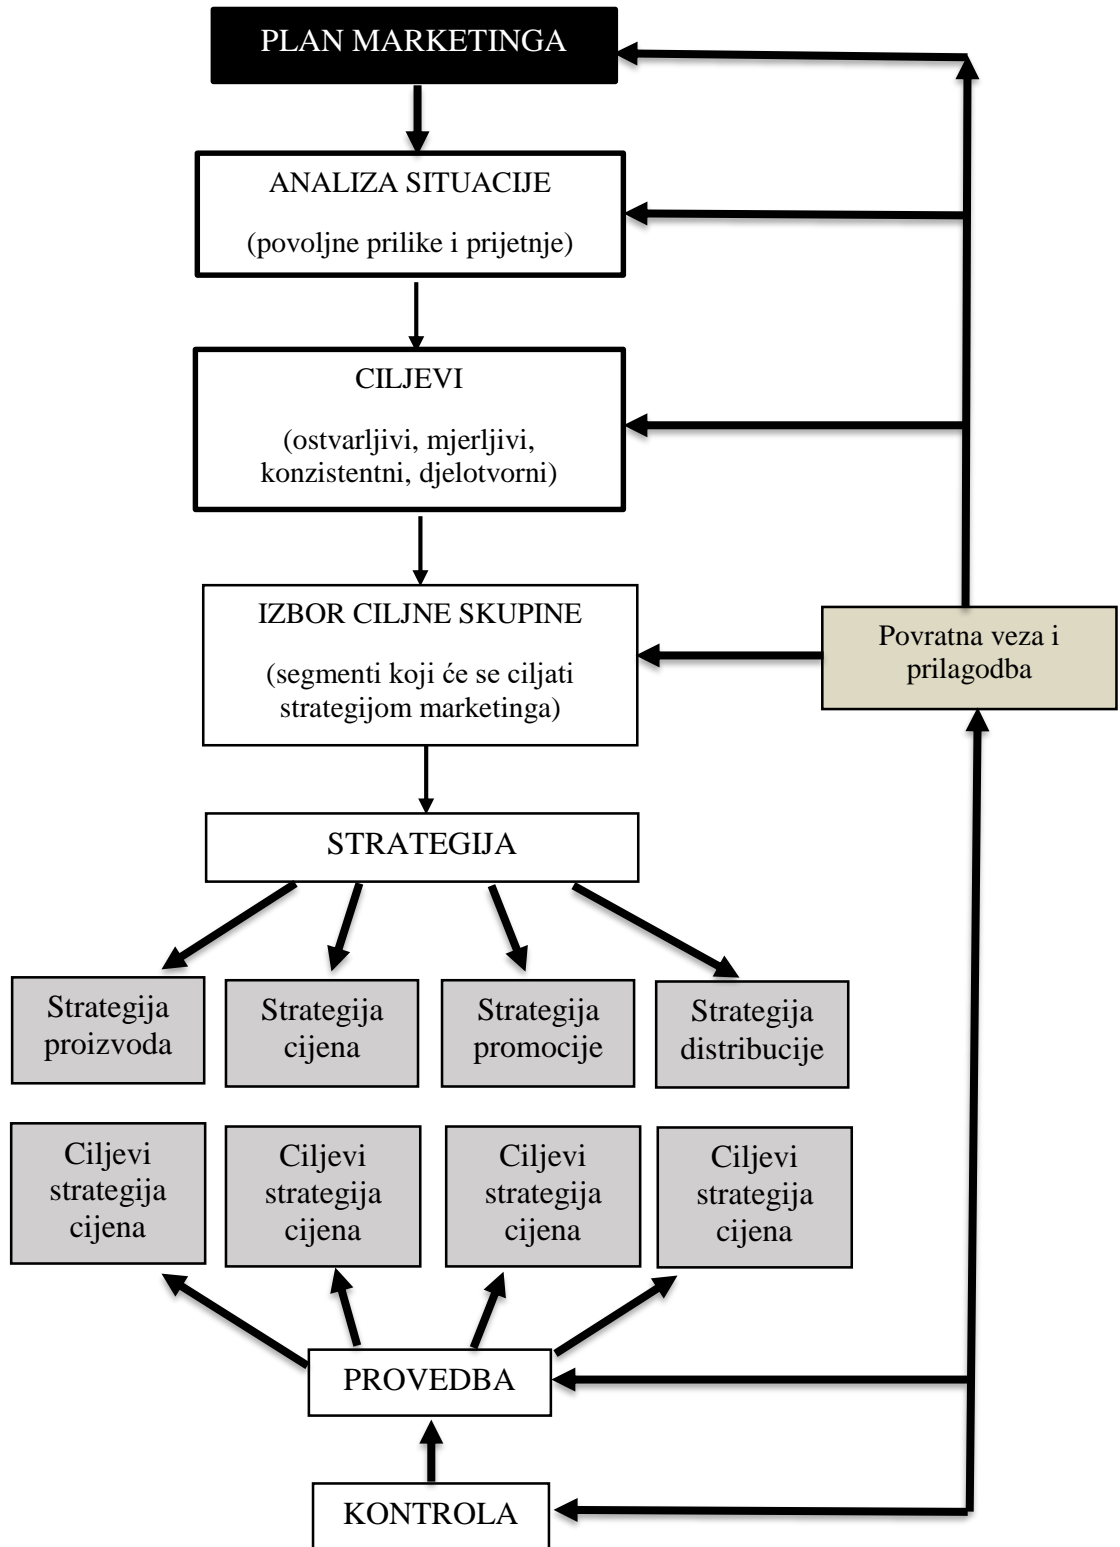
PLAN MARKETINGA

ANALIZA SITUACIJE

(povoljne prilike i prijetnje)

CILJEVI

(ostvarljivi, mjerljivi, konzistentni, djelotvorni)

IZBOR CILJNE SKUPINE

(segmenti koji će se ciljati strategijom marketinga)

Povratna veza i prilagodba

STRATEGIJA

Strategija proizvoda

Strategija cijena

Strategija promocije

Strategija distribucije

Ciljevi strategija cijena

Ciljevi strategija cijena

Ciljevi strategija cijena

Ciljevi strategija cijena

PROVEDBA

KONTROLA